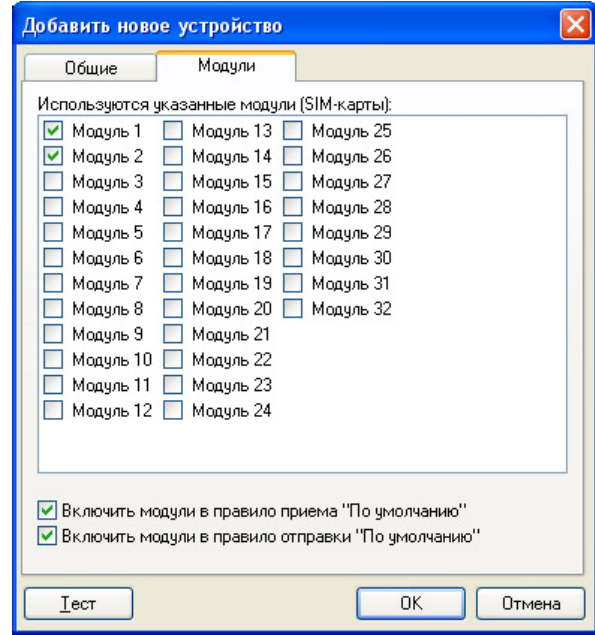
Добавить новое устройство

Общие | Модули

Используются указанные модули (SIM-карты):

Модуль 1
Модуль 2
Модуль 3
Модуль 4
Модуль 5
Модуль 6
Модуль 7
Модуль 8
Модуль 9
Модуль 10
Модуль 11
Модуль 12
Модуль 13
Модуль 14
Модуль 15
Модуль 16
Модуль 17
Модуль 18
Модуль 19
Модуль 20
Модуль 21
Модуль 22
Модуль 23
Модуль 24
Модуль 25
Модуль 26
Модуль 27
Модуль 28
Модуль 29
Модуль 30
Модуль 31
Модуль 32

Включить модули в правило приема "По умолчанию"
Включить модули в правило отправки "По умолчанию"

Тест
OK
Отмена